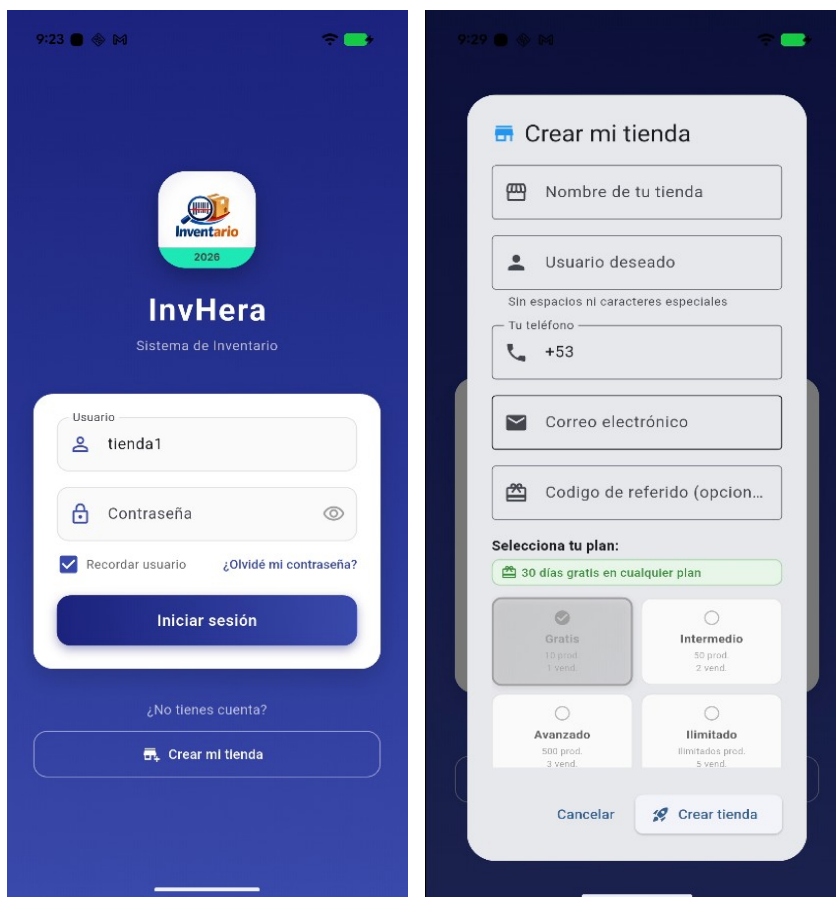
9:23

Inventario
2026

InvHera

Sistema de Inventario

Usuario
tienda1

Contraseña

Recordar usuario

¿Olvidé mi contraseña?

Iniciar sesión

¿No tienes cuenta?

Crear mi tienda

9:29

Crear mi tienda

Nombre de tu tienda

Usuario deseado

Sin espacios ni caracteres especiales

Tu teléfono
+53

Correo electrónico

Codigo de referido (opcion...

Selecciona tu plan:

30 días gratis en cualquier plan

Gratis
10 prod.
1 vend.

Intermedio
50 prod.
2 vend.

Avanzado
500 prod.
3 vend.

Ilimitado
Ilimitados prod.
5 vend.

Cancelar

Crear tienda